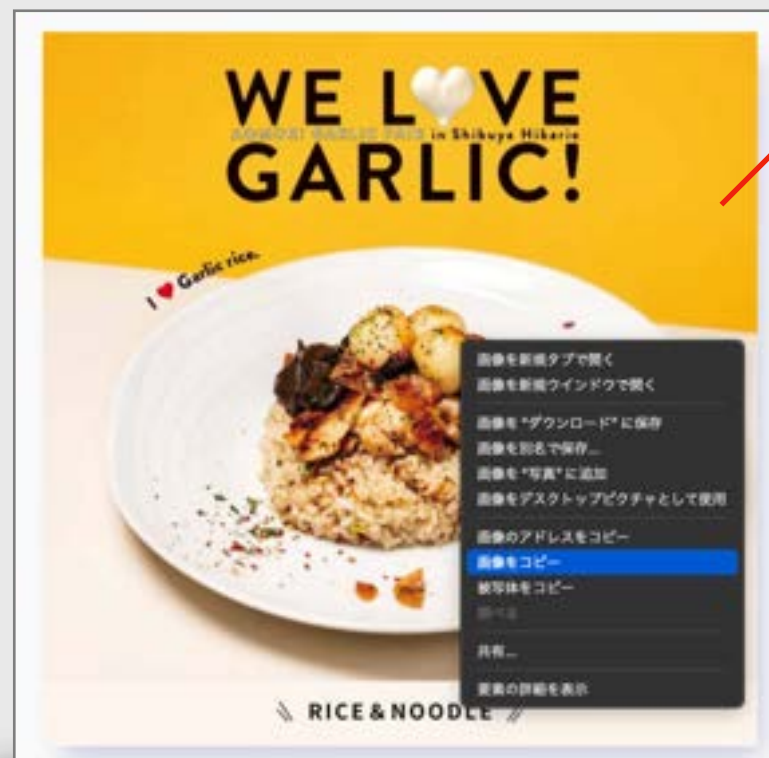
WE LOVE
AOMORI GARLIC FAIR in Shibuya Hikarie
GARLIC!

I ♥ Garlic rice.

画像を新規タブで開く
画像を新規ウインドウで開く
画像を"ダウンロード"に保存
画像を別名で保存...
画像を"写真"に追加
画像をデスクトップピクチャとして使用
画像のアドレスをコピー
画像をコピー
被写体をコピー
調べる
共有...
要素の詳細を表示

RICE & NOODLE